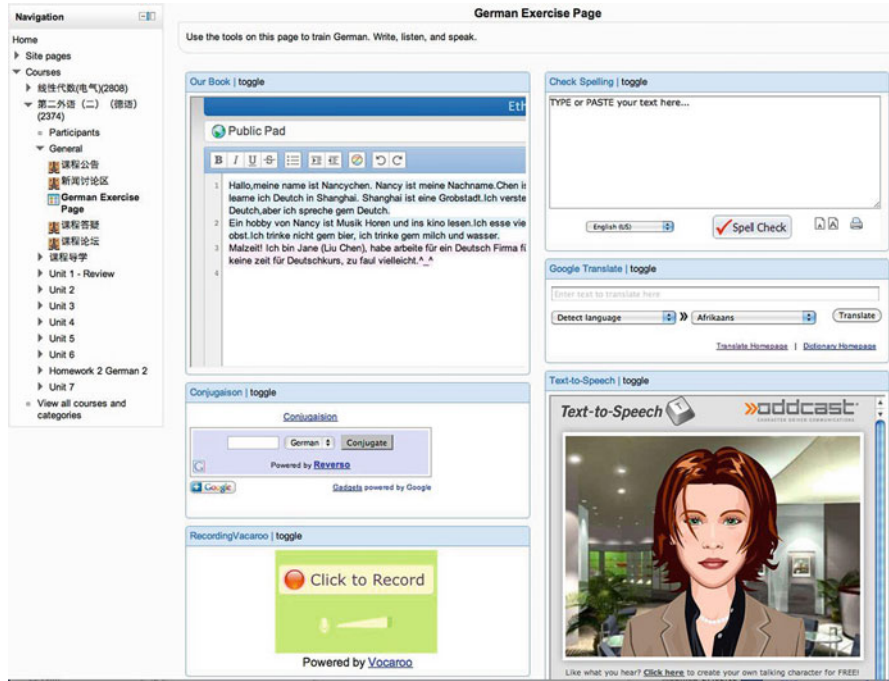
Navigation

Home
Site pages
Courses
线性代数(电气)(2808)
第二外语（二）（德语）(2374)
Participants
General
课程公告
新闻讨论区
German Exercise Page
课程答疑
课程论坛
课程导学
Unit 1 - Review
Unit 2
Unit 3
Unit 4
Unit 5
Unit 6
Homework 2 German 2
Unit 7
View all courses and categories

German Exercise Page

Use the tools on this page to train German. Write, listen, and speak.

Our Book | toggle

Eth

Public Pad

B I U S

1 Hallo,meine name ist Nancychen. Nancy ist meine Nachname.Chen is leame ich Deutch in Shanghai. Shanghai ist eine Grobstadt.Ich verste Deutch,aber ich spreche gern Deutch.
2 Ein hobby von Nancy ist Musik Horen und ins kino lesen.Ich esse vie obst.Ich trinke nicht gem bier, ich trinke gem milch und wasser.
3 Malzeit! Ich bin Jane (Liu Chen), habe arbeite für ein Deutsch Firma fi keine zeit für Deutschkurs, zu faul vielleicht.^_^
4

Check Spelling | toggle

TYPE or PASTE your text here...

English (US)

Spell Check

Google Translate | toggle

Enter text to translate here

Detect language » Afrikaans Translate

Translate Homepage | Dictionary Homepage

Conjugaison | toggle

Conjugaision

German Conjugate

Powered by Reverso

Google

Gadgets powered by Google

Text-to-Speech | toggle

Text-to-Speech

oddcast

RecordingVacaroo | toggle

Click to Record

Powered by Vocaroo

Like what you hear? Click here to create your own talking character for FREE!